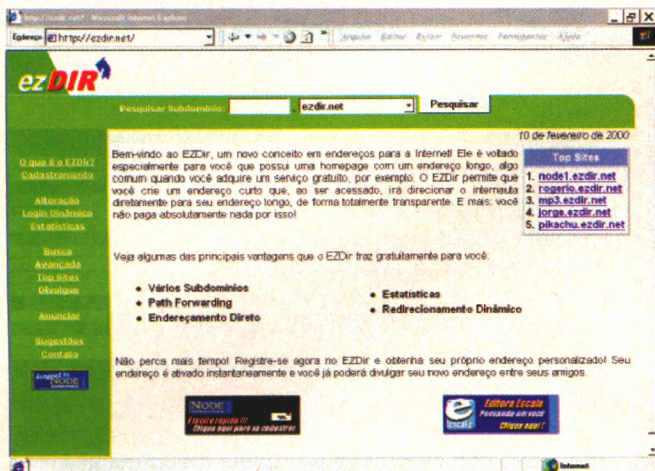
http://ezdir.net/ - Microsoft Internet Explorer

Endereço http://ezdir.net/

Arquivo Editar Exibir Favoritos Ferramentas Ajuda

ezDIR

Pesquisar Subdomínio: ezdir.net Pesquisar

10 de fevereiro de 2000

O que é o EZDir?
Cadastramento

Alteração
Login Dinâmico
Estatísticas

Busca Avançada
Top Sites
Divulgue

Anunciar

Sugestões
Contato

Bem-vindo ao EZDir, um novo conceito em endereços para a Internet! Ele é voltado especialmente para você que possui uma homepage com um endereço longo, algo comum quando você adquire um serviço gratuito, por exemplo. O EZDir permite que você crie um endereço curto que, ao ser acessado, irá direcionar o internauta diretamente para seu endereço longo, de forma totalmente transparente. E mais: você não paga absolutamente nada por isso!

Top Sites
1. node1.ezdir.net
2. rogerio.ezdir.net
3. mp3.ezdir.net
4. jorge.ezdir.net
5. pikachu.ezdir.net

Veja algumas das principais vantagens que o EZDir traz gratuitamente para você:

• Vários Subdomínios
• Path Forwarding
• Endereçamento Direto
• Estatísticas
• Redirecionamento Dinâmico

Não perca mais tempo! Registre-se agora no EZDir e obtenha seu próprio endereço personalizado! Seu endereço é ativado instantaneamente e você já poderá divulgar seu novo endereço entre seus amigos.

NODE
Clique aqui para se cadastrar

Editora Escala
Pensando em você
Clique aqui!

Internet